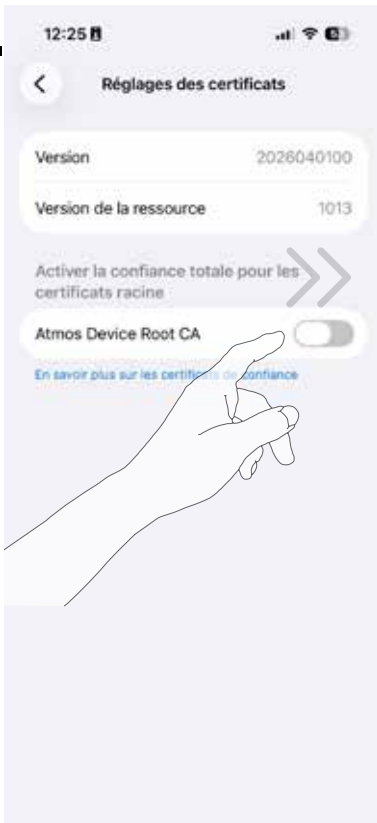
12:25

Réglages des certificats

Version 2026040100

Version de la ressource 1013

Activer la confiance totale pour les certificats racine

Atmos Device Root CA

En savoir plus sur les certificats de confiance